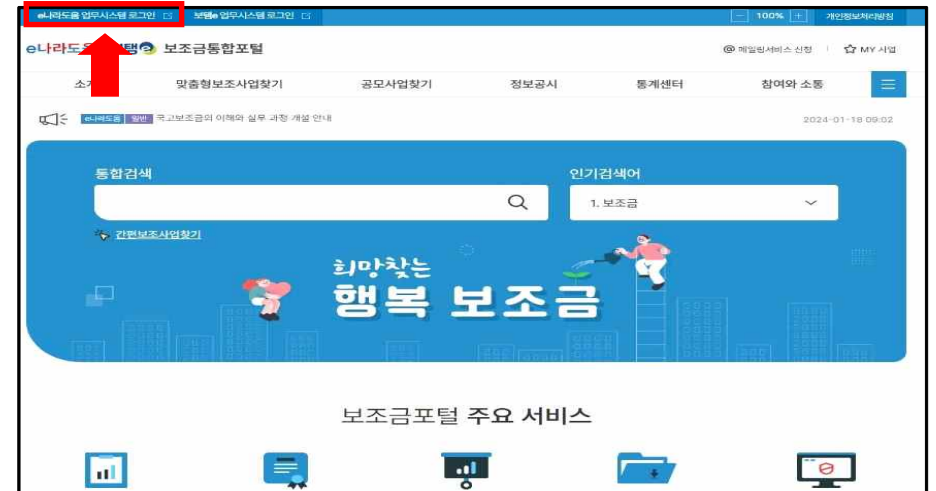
e나라도움 업무시스템 로그인 보탬e 업무시스템 로그인 − 100% + 개인정보처리방침

e나라도움 보탬e 보조금통합포털 메일링서비스 신청 MY 사업

소개 맞춤형보조사업찾기 공모사업찾기 정보공시 통계센터 참여와 소통

e나라도움 일반 국고보조금의 이해와 실무 과정 개설 안내 2024-01-18 09:02

통합검색

인기검색어

1. 보조금

간편보조사업찾기

희망찾는

행복 보조금

보조금포털 주요 서비스